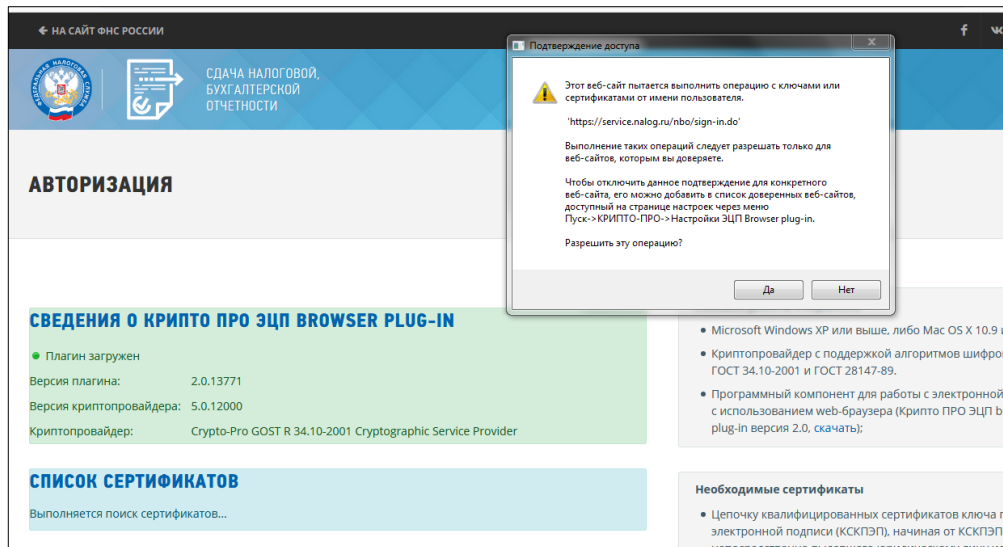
← НА САЙТ ФНС РОССИИ

СДАЧА НАЛОГОВОЙ, БУХГАЛТЕРСКОЙ ОТЧЕТНОСТИ

Подтверждение доступа

Этот веб-сайт пытается выполнить операцию с ключами или сертификатами от имени пользователя.

'https://service.nalog.ru/nbo/sign-in.do'

Выполнение таких операций следует разрешать только для веб-сайтов, которым вы доверяете.

Чтобы отключить данное подтверждение для конкретного веб-сайта, его можно добавить в список доверенных веб-сайтов, доступный на странице настроек через меню Пуск->КРИПТО-ПРО->Настройки ЭЦП Browser plug-in.

Разрешить эту операцию?

Да

Нет

АВТОРИЗАЦИЯ

СВЕДЕНИЯ О КРИПТО ПРО ЭЦП BROWSER PLUG-IN

Плагин загружен

Версия плагина: 2.0.13771

Версия криптопровайдера: 5.0.12000

Криптопровайдер: Crypto-Pro GOST R 34.10-2001 Cryptographic Service Provider

СПИСОК СЕРТИФИКАТОВ

Выполняется поиск сертификатов...

Microsoft Windows XP или выше, либо Mac OS X 10.9 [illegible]

Криптопровайдер с поддержкой алгоритмов шифро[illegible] ГОСТ 34.10-2001 и ГОСТ 28147-89.

Программный компонент для работы с электронной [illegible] с использованием web-браузера (Крипто ПРО ЭЦП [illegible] plug-in версия 2.0, скачать);

Необходимые сертификаты

Цепочку квалифицированных сертификатов ключа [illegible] электронной подписи (КСКПЭП), начиная от КСКПЭП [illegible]